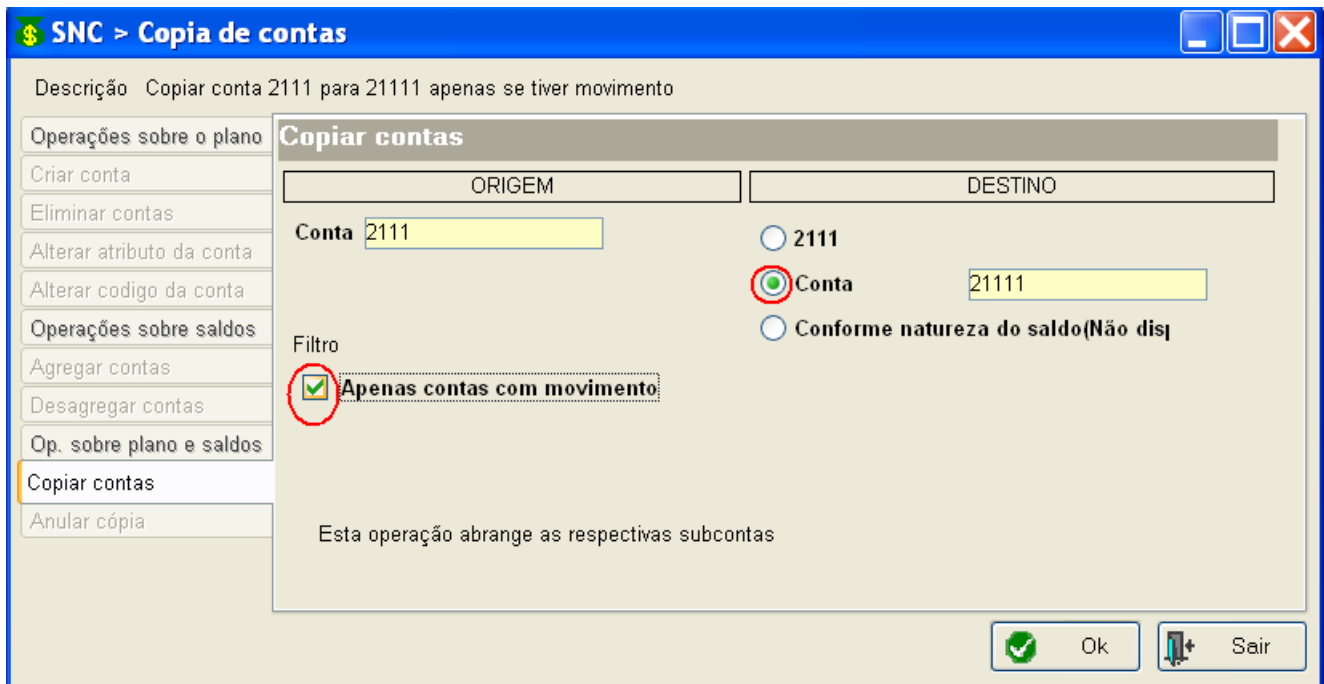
SNC > Copia de contas

Descrição Copiar conta 2111 para 21111 apenas se tiver movimento

Operações sobre o plano
Criar conta
Eliminar contas
Alterar atributo da conta
Alterar codigo da conta
Operações sobre saldos
Agregar contas
Desagregar contas
Op. sobre plano e saldos
Copiar contas
Anular cópia

Copiar contas

ORIGEM

DESTINO

Conta 2111

2111
Conta 21111
Conforme natureza do saldo(Não dis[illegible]

Filtro
Apenas contas com movimento

Esta operação abrange as respectivas subcontas

Ok
Sair